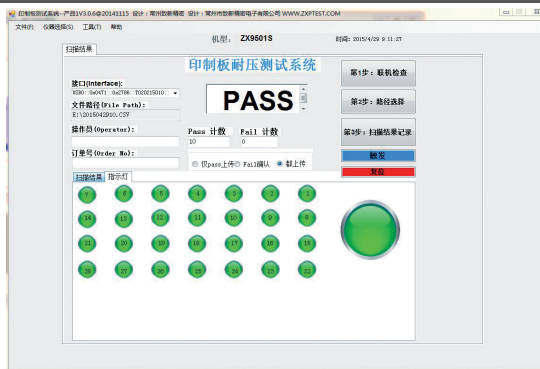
印制板测试系统 - 产品V3.0.6@20141115 设计：常州市致新精密 设计：常州市致新精密电子有限公司 WWW.ZXPTEST.COM

文件(F) 仪器选项(S) 工具(T) 帮助

扫描结果

机型: ZX9501S

时间: 2015/4/29 9:11:27

印制板耐压测试系统

接口(Interface):

XS30: 0x04T1: 0x2T08: T023215010:

文件路径(File Path):

E:\2015042910.CSV

操作员(Operator):

订单号(Order No):

PASS

Pass 计数

10

Fail 计数

0

仅pass上传 Fail确认 都上传

第1步：联机检查

第2步：路径选择

第3步：扫描结果记录

触发

复位

扫描结果 指示灯

7 6 5 4 3 2 1

14 13 12 11 10 9 8

21 20 19 18 17 16 15

28 27 26 25 24 23 22